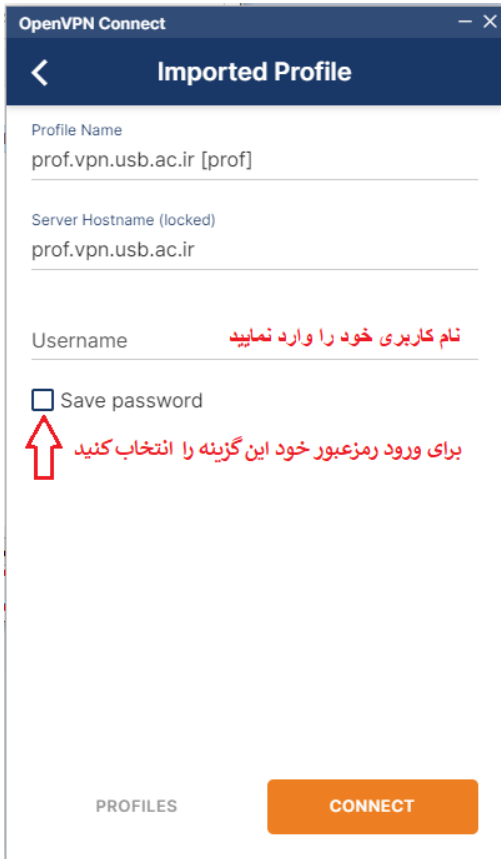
OpenVPN Connect

Imported Profile

Profile Name
prof.vpn.usb.ac.ir [prof]

Server Hostname (locked)
prof.vpn.usb.ac.ir

Username
نام کاربری خود را وارد نمایید

Save password
برای ورود رمزعبور خود این گزینه را انتخاب کنید

PROFILES
CONNECT